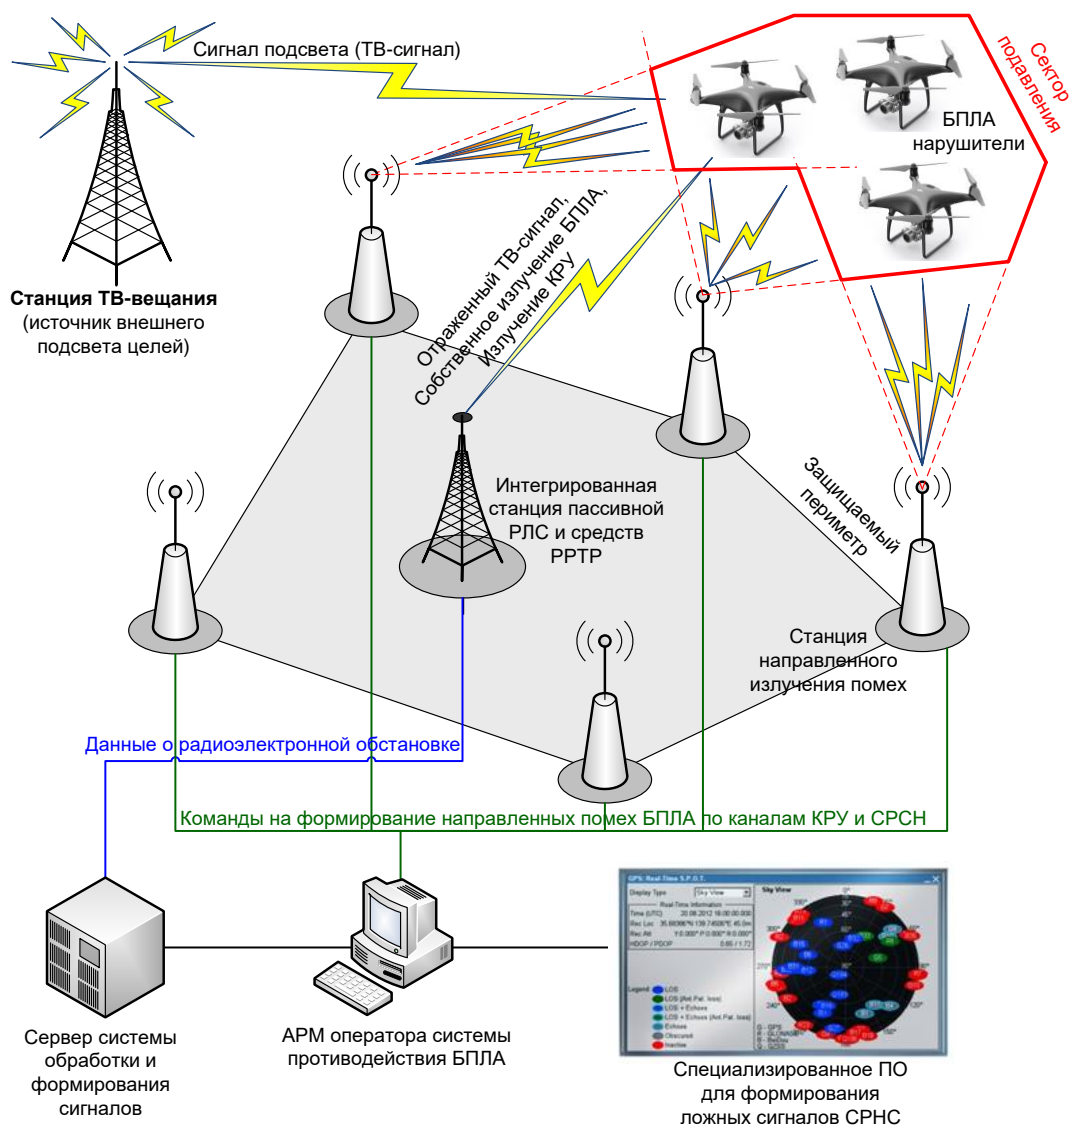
Сигнал подсвета (ТВ-сигнал)

Сектор подавления

БПЛА нарушители

Станция ТВ-вещания
(источник внешнего подсвета целей)

Отраженный ТВ-сигнал, Собственное излучение БПЛА, Излучение КРУ

Интегрированная станция пассивной РЛС и средств РРТР

Защищаемый периметр

Станция направленного излучения помех

Данные о радиоэлектронной обстановке

Команды на формирование направленных помех БПЛА по каналам КРУ и СРСН

GPS: Real-Time S.P.O.T.

Display Type Sky View

Sky View

Legend

Сервер системы обработки и формирования сигналов

АРМ оператора системы противодействия БПЛА

Специализированное ПО для формирования ложных сигналов СРНС